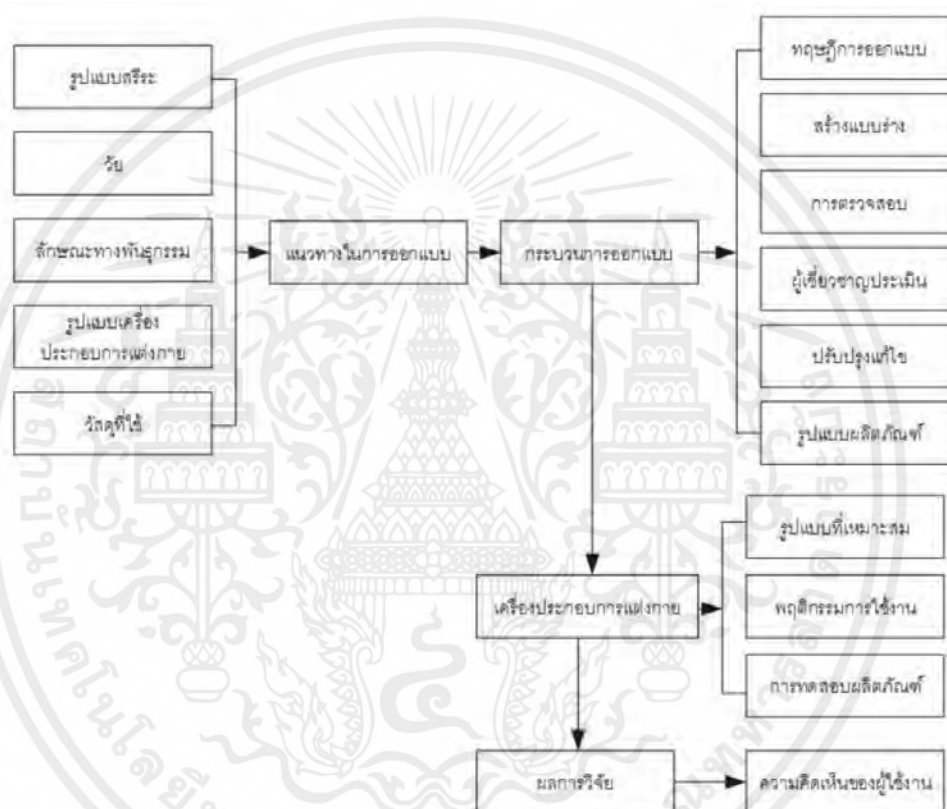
รูปแบบศรีระ

วัย

ลักษณะทางพันธุกรรม

รูปแบบเครื่องประกอบการแต่งกาย

วัสดุที่ใช้

แนวทางในการออกแบบ

กระบวนการออกแบบ

ทฤษฎีการออกแบบ

สร้างแบบร่าง

การตรวจสอบ

ผู้เชี่ยวชาญประเมิน

ปรับปรุงแก้ไข

รูปแบบผลิตภัณฑ์

เครื่องประกอบการแต่งกาย

รูปแบบที่เหมาะสม

พฤติกรรมการใช้งาน

การทดสอบผลิตภัณฑ์

ผลการวิจัย

ความคิดเห็นของผู้ใช้งาน